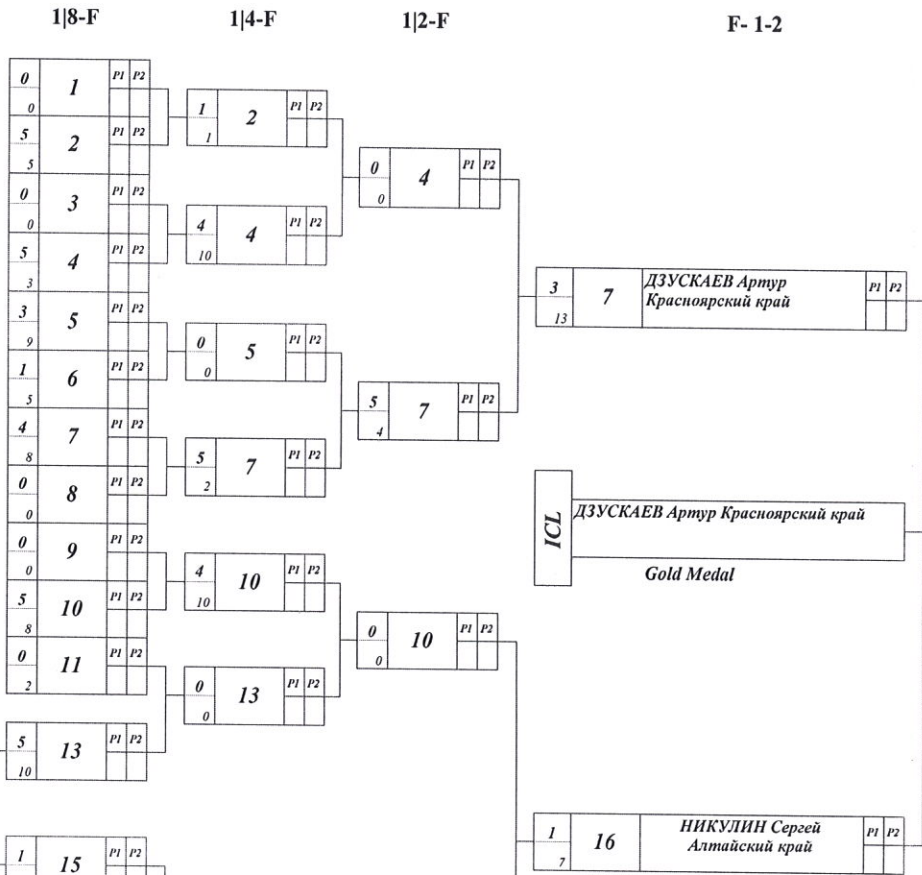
1|8-F 1|4-F 1|2-F F- 1-2

| 0 | 1 | P1 | P2 |
|---|---|---|---|
| 0 | | | |

| 5 | 2 | P1 | P2 |
|---|---|---|---|
| 5 | | | |

| 0 | 3 | P1 | P2 |
|---|---|---|---|
| 0 | | | |

| 5 | 4 | P1 | P2 |
|---|---|---|---|
| 3 | | | |

| 3 | 5 | P1 | P2 |
|---|---|---|---|
| 9 | | | |

| 1 | 6 | P1 | P2 |
|---|---|---|---|
| 5 | | | |

| 4 | 7 | P1 | P2 |
|---|---|---|---|
| 8 | | | |

| 0 | 8 | P1 | P2 |
|---|---|---|---|
| 0 | | | |

| 0 | 9 | P1 | P2 |
|---|---|---|---|
| 0 | | | |

| 5 | 10 | P1 | P2 |
|---|---|---|---|
| 8 | | | |

| 0 | 11 | P1 | P2 |
|---|---|---|---|
| 2 | | | |

| 5 | 13 | P1 | P2 |
|---|---|---|---|
| 10 | | | |

| 1 | 15 | P1 | P2 |
|---|---|---|---|
| | | | |

| 1 | 2 | P1 | P2 |
|---|---|---|---|
| 1 | | | |

| 4 | 4 | P1 | P2 |
|---|---|---|---|
| 10 | | | |

| 0 | 5 | P1 | P2 |
|---|---|---|---|
| 0 | | | |

| 5 | 7 | P1 | P2 |
|---|---|---|---|
| 2 | | | |

| 4 | 10 | P1 | P2 |
|---|---|---|---|
| 10 | | | |

| 0 | 13 | P1 | P2 |
|---|---|---|---|
| 0 | | | |

| 0 | 4 | P1 | P2 |
|---|---|---|---|
| 0 | | | |

| 5 | 7 | P1 | P2 |
|---|---|---|---|
| 4 | | | |

| 0 | 10 | P1 | P2 |
|---|---|---|---|
| 0 | | | |

| 3 | 7 | ДЗУСКАЕВ Артур Красноярский край | P1 | P2 |
|---|---|---|---|---|
| 13 | | | | |

ICL
ДЗУСКАЕВ Артур Красноярский край
Gold Medal

| 1 | 16 | НИКУЛИН Сергей Алтайский край | P1 | P2 |
|---|---|---|---|---|
| 7 | | | | |